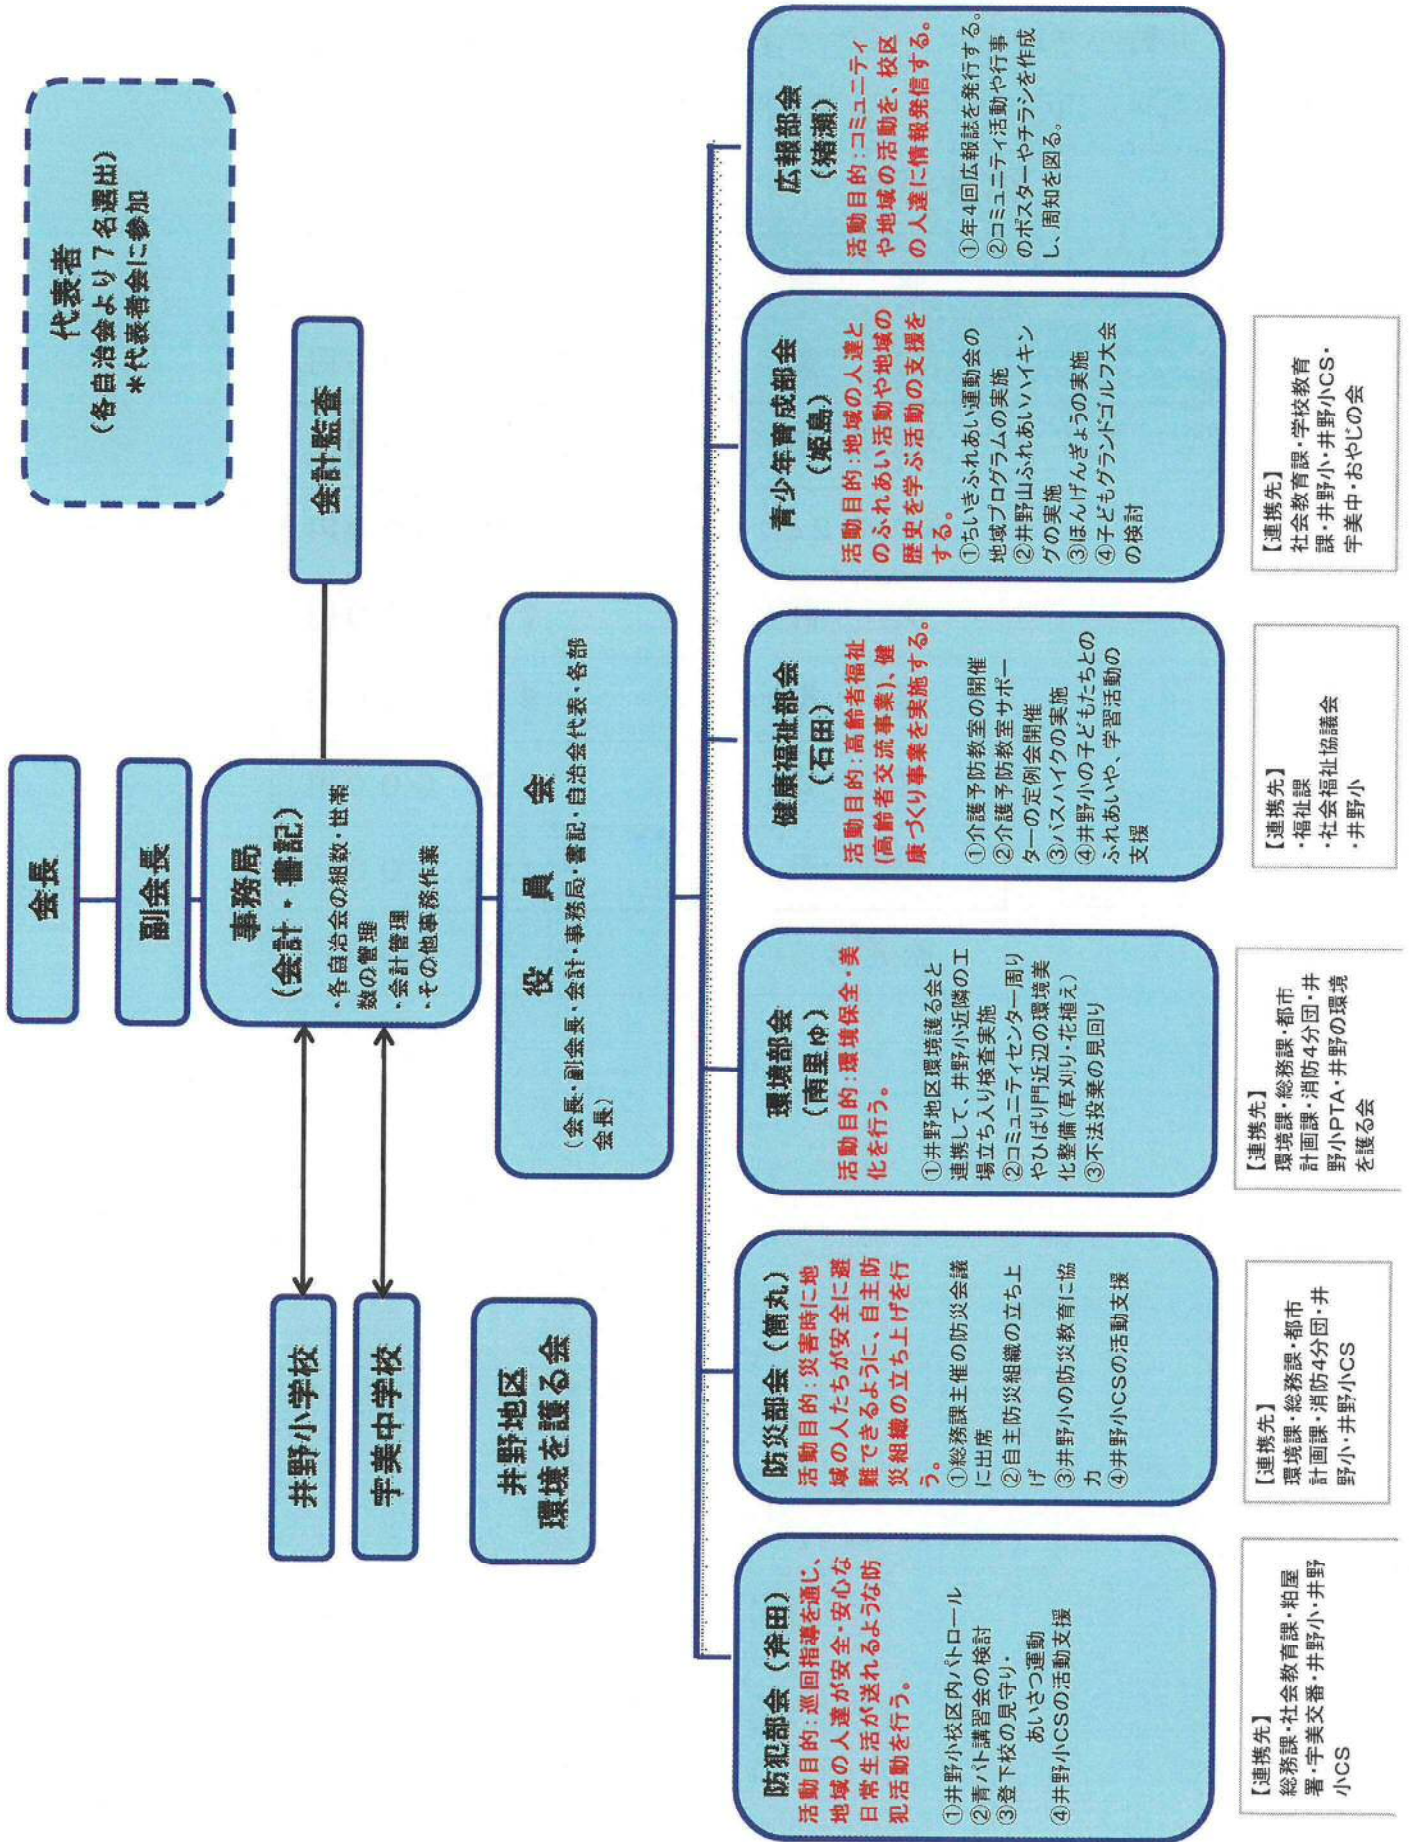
代表者
（各自治会より７名選出）
＊代表者会に参加

会長

副会長

事務局
（会計・書記）
・各自治会の組数・世帯数の管理
・会計管理
・その他事務作業

会計監査

役員会
（会長・副会長・会計・事務局・書記・自治会代表・各部会長）

井野小学校

宇美中学校

井野地区環境を護る会

広報部会
（猪瀬）
活動目的：コミュニティや地域の活動を、校区の人達に情報発信する。
①年４回広報誌を発行する。
②コミュニティ活動や行事のポスターやチラシを作成し、周知を図る。

青少年育成部会
（姫島）
活動目的：地域の人達とのふれあい活動や地域の歴史を学ぶ活動の支援をする。
①ちいきふれあい運動会の地域プログラムの実施
②井野山ふれあいハイキングの実施
③ほんげんきょうの実施
④子どもグランドゴルフ大会の検討

【連携先】
社会教育課・学校教育課・井野小・井野小CS・宇美中・おやじの会

健康福祉部会
（石田）
活動目的：高齢者福祉（高齢者交流事業）、健康づくり事業を実施する。
①介護予防教室の開催
②介護予防教室サポーターの定例会開催
③バスハイクの実施
④井野小の子どもたちとのふれあいや、学習活動の支援

【連携先】
・福祉課
・社会福祉協議会
・井野小

環境部会
（南里ゆ）
活動目的：環境保全・美化を行う。
①井野地区環境護る会と連携して、井野小近隣の工場立ち入り検査実施
②コミュニティセンター周りやひばり門近辺の環境美化整備（草刈り・花植え）
③不法投棄の見回り

【連携先】
環境課・総務課・都市計画課・消防４分団・井野小PTA・井野の環境を護る会

防災部会（簡丸）
活動目的：災害時に地域の人たちが安全に避難できるように、自主防災組織の立ち上げを行う。
①総務課主催の防災会議に出席
②自主防災組織の立ち上げ
③井野小の防災教育に協力
④井野小CSの活動支援

【連携先】
環境課・総務課・都市計画課・消防４分団・井野小・井野小CS

防犯部会（斧田）
活動目的：巡回指導を通じ、地域の人達が安全・安心な日常生活が送れるような防犯活動を行う。
①井野小校区内パトロール
②青パト講習会の検討
③登下校の見守り・あいさつ運動
④井野小CSの活動支援

【連携先】
総務課・社会教育課・粕屋署・宇美交番・井野小・井野小CS